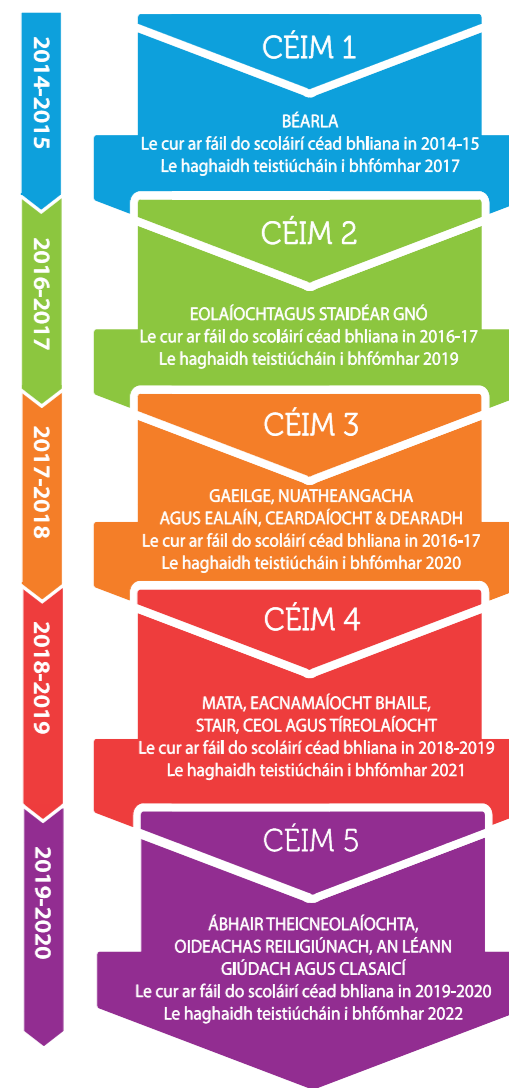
2014-2015

CÉIM 1

BÉARLA
Le cur ar fáil do scoláirí céad bhliana in 2014-15
Le haghaidh teistiúcháin i bhfómhar 2017

2016-2017

CÉIM 2

EOLAÍOCHTAGUS STAIDÉAR GNÓ
Le cur ar fáil do scoláirí céad bhliana in 2016-17
Le haghaidh teistiúcháin i bhfómhar 2019

2017-2018

CÉIM 3

GAEILGE, NUATHEANGACHA AGUS EALAÍN, CEARDAÍOCHT & DEARADH
Le cur ar fáil do scoláirí céad bhliana in 2016-17
Le haghaidh teistiúcháin i bhfómhar 2020

2018-2019

CÉIM 4

MATA, EACNAMAÍOCHT BHAILE, STAIR, CEOL AGUS TÍREOLAÍOCHT
Le cur ar fáil do scoláirí céad bhliana in 2018-2019
Le haghaidh teistiúcháin i bhfómhar 2021

2019-2020

CÉIM 5

ÁBHAIR THEICNEOLAÍOCHTA, OIDEACHAS REILIGIÚNACH, AN LÉANN GIÚDACH AGUS CLASAICÍ
Le cur ar fáil do scoláirí céad bhliana in 2019-2020
Le haghaidh teistiúcháin i bhfómhar 2022